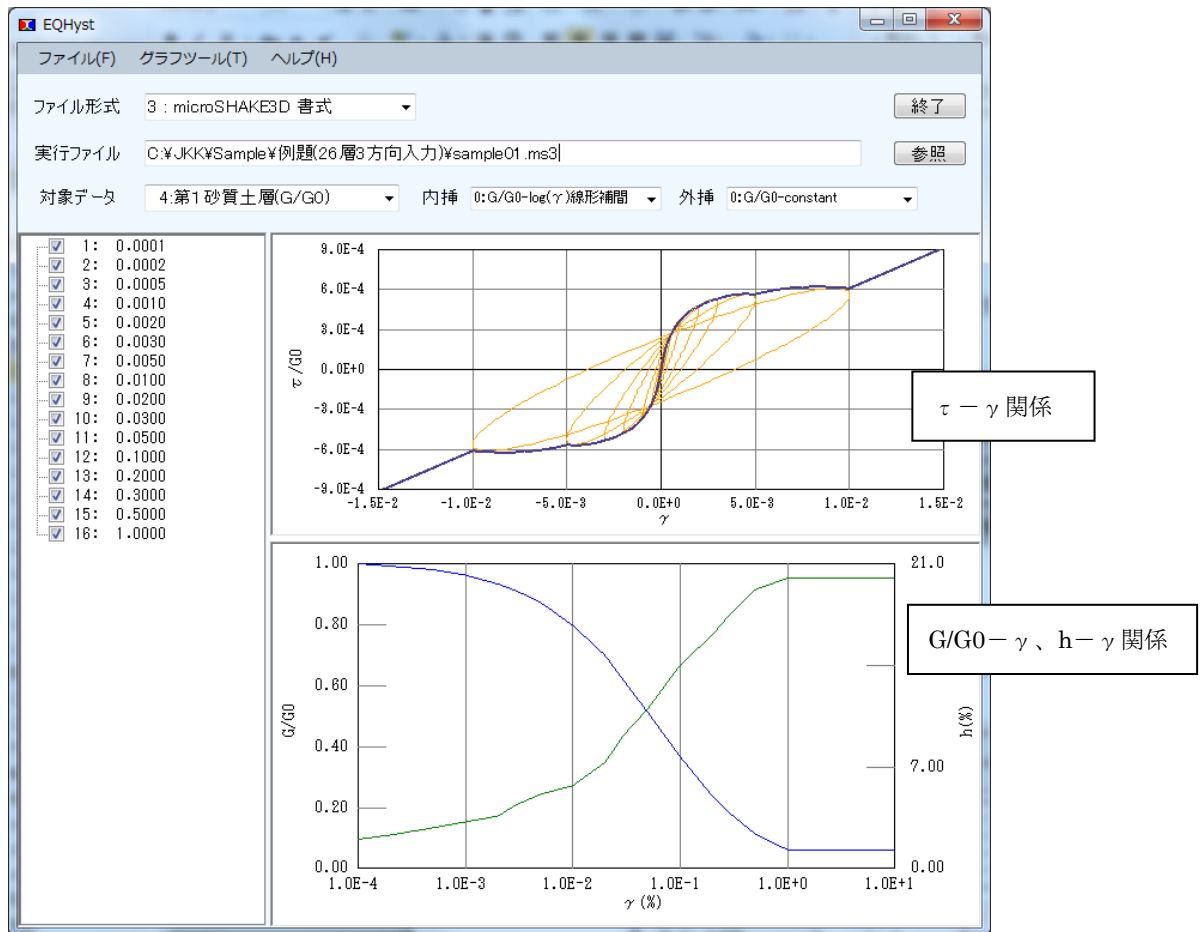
EQHyst

ファイル(F)　グラフツール(T)　ヘルプ(H)

ファイル形式　3：microSHAKE3D 書式　終了

実行ファイル　C:¥JKK¥Sample¥例題(26層3方向入力)¥sample01.ms3　参照

対象データ　4:第1砂質土層(G/G0)　内挿　0:G/G0-log(γ)線形補間　外挿　0:G/G0-constant

1: 0.0001
2: 0.0002
3: 0.0005
4: 0.0010
5: 0.0020
6: 0.0030
7: 0.0050
8: 0.0100
9: 0.0200
10: 0.0300
11: 0.0500
12: 0.1000
13: 0.2000
14: 0.3000
15: 0.5000
16: 1.0000

9.0E-4
6.0E-4
3.0E-4
0.0E+0
-3.0E-4
-6.0E-4
-9.0E-4
τ/G0
-1.5E-2　-1.0E-2　-5.0E-3　0.0E+0　5.0E-3　1.0E-2　1.5E-2
γ

τ－γ関係

1.00
0.80
0.60
0.40
0.20
0.00
G/G0
21.0
7.00
0.00
h(%)
1.0E-4　1.0E-3　1.0E-2　1.0E-1　1.0E+0　1.0E+1
γ(%)

G/G0－γ、h－γ関係